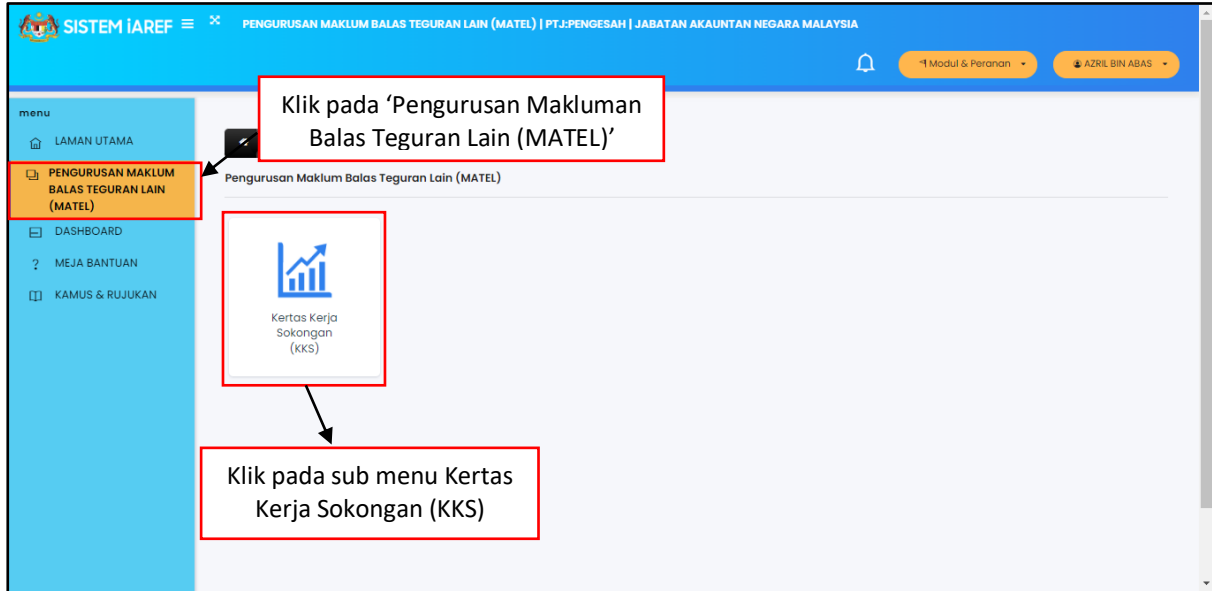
SISTEM iAREF

PENGURUSAN MAKLUM BALAS TEGURAN LAIN (MATEL) | PTJ:PENGESAH | JABATAN AKAUNTAN NEGARA MALAYSIA

Modul & Peranan

AZRIL BIN ABAS

menu

LAMAN UTAMA

PENGURUSAN MAKLUM BALAS TEGURAN LAIN (MATEL)

DASHBOARD

MEJA BANTUAN

KAMUS & RUJUKAN

Klik pada 'Pengurusan Makluman Balas Teguran Lain (MATEL)'

Pengurusan Maklum Balas Teguran Lain (MATEL)

Kertas Kerja Sokongan (KKS)

Klik pada sub menu Kertas Kerja Sokongan (KKS)